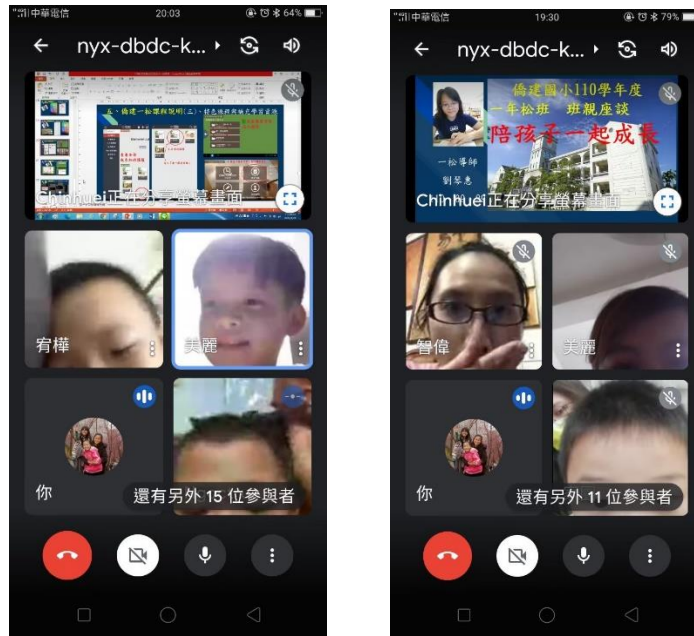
中華電信 20:03 64%

nyx-dbdc-k...

五、僑建一松課程說明(三)：辦事活動與個人學習資源

Chinhuei正在分享螢幕畫面

宥樺

美麗

你

還有另外 15 位參與者

中華電信 19:30 79%

nyx-dbdc-k...

僑建國小110學年度
一年松班 班親座談
陪孩子一起成長

一松導師
劉琴惠

Chinhuei正在分享螢幕畫面

智偉

美麗

你

還有另外 11 位參與者